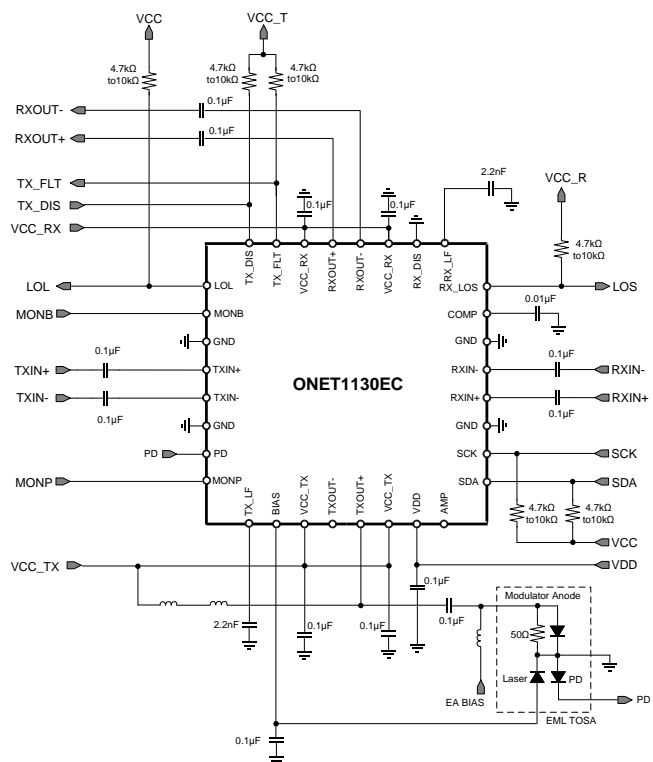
VCC
VCC_T
4.7kΩ to10kΩ
4.7kΩ to10kΩ
4.7kΩ to10kΩ
RXOUT-
0.1µF
RXOUT+
0.1µF
TX_FLT
2.2nF
VCC_R
TX_DIS
0.1µF
0.1µF
VCC_RX
TX_DIS
TX_FLT
VCC_RX
RXOUT+
RXOUT-
VCC_RX
RX_DIS
RX_LF
4.7kΩ to10kΩ
LOL
LOL
RX_LOS
LOS
0.01µF
MONB
MONB
COMP
GND
GND
0.1µF
0.1µF
TXIN+
TXIN+
RXIN-
RXIN-
ONET1130EC
TXIN-
TXIN-
RXIN+
RXIN+
0.1µF
0.1µF
GND
GND
PD
PD
SCK
SCK
MONP
MONP
SDA
SDA
TX_LF
BIAS
VCC_TX
TXOUT-
TXOUT+
VCC_TX
VDD
AMP
4.7kΩ to10kΩ
4.7kΩ to10kΩ
VCC
VCC_TX
VDD
0.1µF
Modulator Anode
0.1µF
2.2nF
0.1µF
0.1µF
50Ω
Laser
PD
PD
EA BIAS
EML TOSA
0.1µF